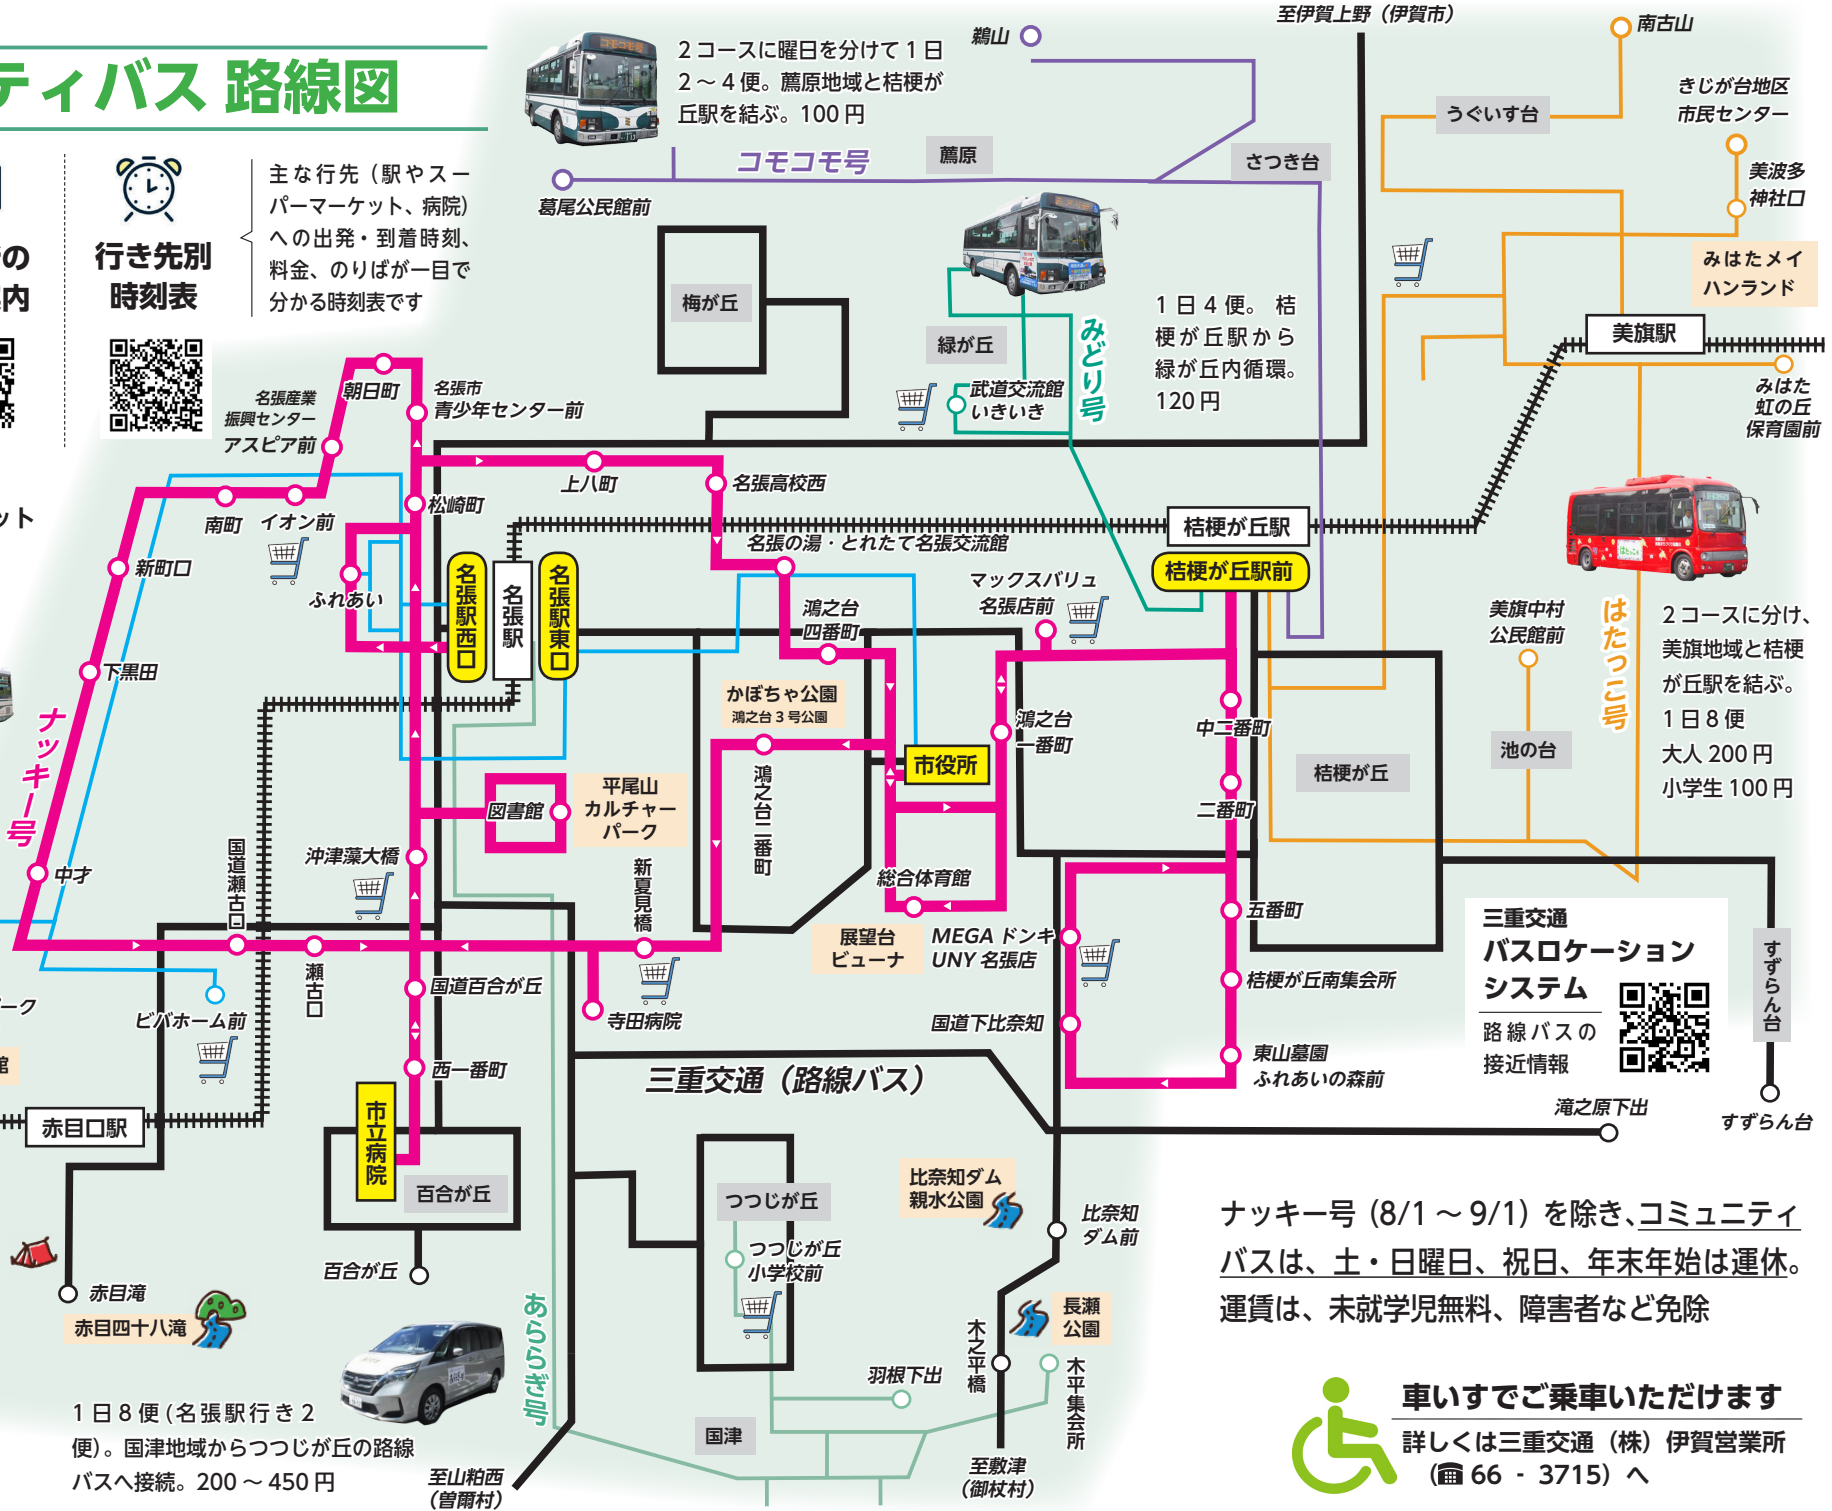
ティバス 路線図

の
内

ット

行き先別
時刻表

主な行先（駅やスーパーマーケット、病院）への出発・到着時刻、料金、のりばが一目で分かる時刻表です

2コースに曜日を分けて1日2～4便。薦原地域と桔梗が丘駅を結ぶ。100円

コモコモ号
鵜山
薦原
さつき台
葛尾公民館前
至伊賀上野（伊賀市）
南古山
うぐいす台
きじが台地区市民センター
美波多神社口
みはたメイハンランド
美旗駅
みはた虹の丘保育園前

梅が丘
緑が丘
武道交流館いきいき
みどり号
1日4便。桔梗が丘駅から緑が丘内循環。120円

名張産業振興センターアスピア前
朝日町
名張市青少年センター前
上八町
名張高校西
松崎町
南町
イオン前
新町口
ふれあい
名張の湯・とれたて名張交流館
桔梗が丘駅
桔梗が丘駅前
マックスバリュ名張店前
鴻之台四番町
名張駅西口
名張駅
名張駅東口
下黒田
ナッキー号
かぼちゃ公園
鴻之台3号公園
鴻之台一番町
中二番町
二番町
桔梗が丘
美旗中村公民館前
池の台
はたっこ号
2コースに分け、美旗地域と桔梗が丘駅を結ぶ。
1日8便
大人200円
小学生100円
市役所
図書館
平尾山カルチャーパーク
鴻之台二番町
新夏見橋
総合体育館
五番町
沖津藻大橋
国道瀬古口
中才
展望台ビューナ
MEGAドンキUNY名張店
桔梗が丘南集会所
瀬古口
ビバホーム前
国道百合が丘
寺田病院
国道下比奈知
東山墓園ふれあいの森前
三重交通
バスロケーションシステム
路線バスの接近情報
すずらん台
西一番町
三重交通（路線バス）
滝之原下出
すずらん台
赤目口駅
市立病院
百合が丘
つつじが丘
比奈知ダム親水公園
比奈知ダム前
つつじが丘小学校前
百合が丘
赤目滝
赤目四十八滝
あららぎ号
長瀬公園
木平橋
木平集会所
羽根下出
国津
至敷津（御杖村）
至山粕西（曽爾村）
1日8便（名張駅行き2便）。国津地域からつつじが丘の路線バスへ接続。200～450円

ナッキー号（8/1～9/1）を除き、コミュニティバスは、土・日曜日、祝日、年末年始は運休。
運賃は、未就学児無料、障害者など免除

車いすでご乗車いただけます
詳しくは三重交通（株）伊賀営業所
（☎66‐3715）へ